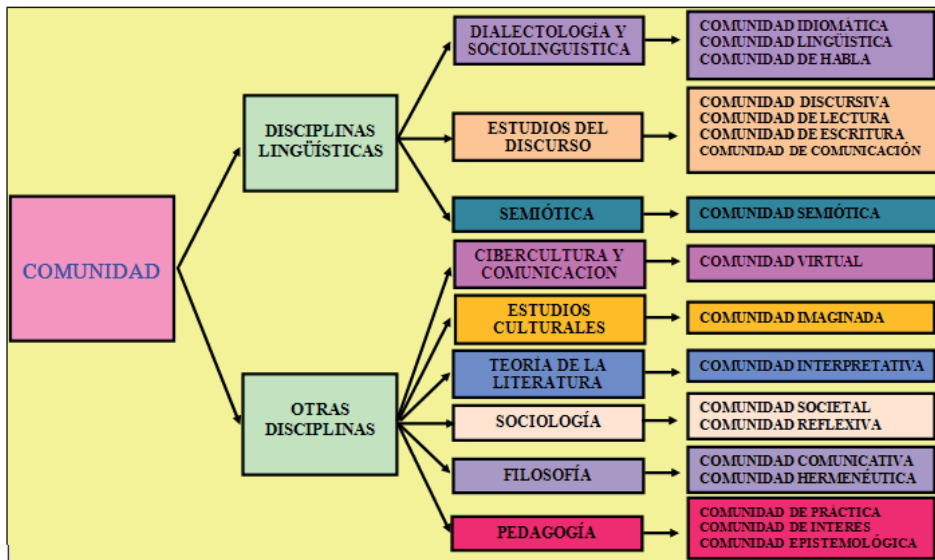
COMUNIDAD

DISCIPLINAS LINGÜÍSTICAS

OTRAS DISCIPLINAS

DIALECTOLOGÍA Y SOCIOLINGUISTICA

COMUNIDAD IDIOMÁTICA
COMUNIDAD LINGÜÍSTICA
COMUNIDAD DE HABLA

ESTUDIOS DEL DISCURSO

COMUNIDAD DISCURSIVA
COMUNIDAD DE LECTURA
COMUNIDAD DE ESCRITURA
COMUNIDAD DE COMUNICACIÓN

SEMIÓTICA

COMUNIDAD SEMIÓTICA

CIBERCULTURA Y COMUNICACION

COMUNIDAD VIRTUAL

ESTUDIOS CULTURALES

COMUNIDAD IMAGINADA

TEORÍA DE LA LITERATURA

COMUNIDAD INTERPRETATIVA

SOCIOLOGÍA

COMUNIDAD SOCIETAL
COMUNIDAD REFLEXIVA

FILOSOFÍA

COMUNIDAD COMUNICATIVA
COMUNIDAD HERMENÉUTICA

PEDAGOGÍA

COMUNIDAD DE PRÁCTICA
COMUNIDAD DE INTERES
COMUNIDAD EPISTEMOLÓGICA